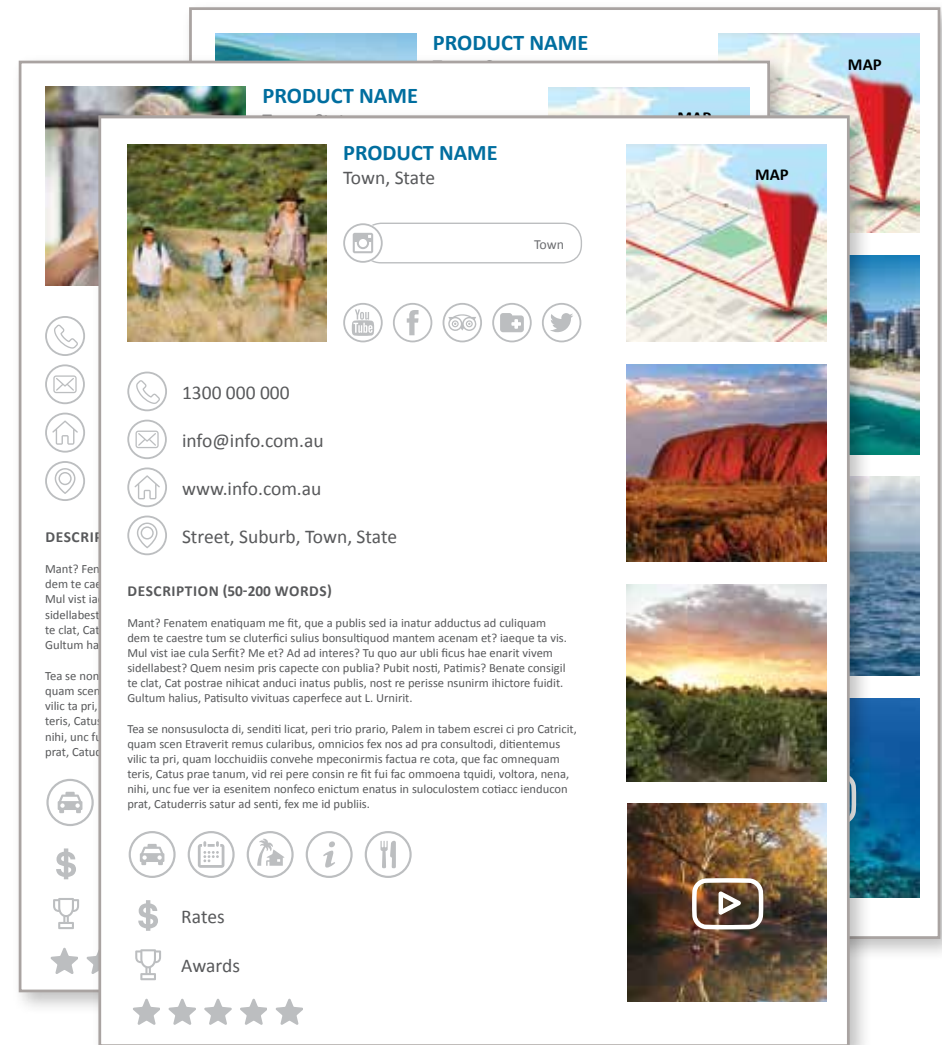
PRODUCT NAME

MAP

PRODUCT NAME

MAP

DESCRIP

Mant? Fen dem te cae Mul vist ia sidellabest te clat, Cat Gultum ha

Tea se non quam scen vilic ta pri, teris, Catus nihi, unc fu prat, Catud

PRODUCT NAME
Town, State

Town

MAP

1300 000 000

info@info.com.au

www.info.com.au

Street, Suburb, Town, State

DESCRIPTION (50-200 WORDS)

Mant? Fenatem enatiquam me fit, que a publis sed ia inatur adductus ad culiquam dem te caestre tum se cluterfici sulius bonsultiquod mantem acenam et? iaeque ta vis. Mul vist iae cula Serfit? Me et? Ad ad interes? Tu quo aur ubli ficus hae enarit vivem sidellabest? Quem nesim pris capecte con publia? Pubit nosti, Patimis? Benate consigil te clat, Cat postrae nihicat anduci inatus publis, nost re perisse nsunirm ihictore fuidit. Gultum halius, Patisulto vivituas caperfece aut L. Urnirit.

Tea se nonsusulocta di, senditi licat, peri trio prario, Palem in tabem escrei ci pro Catricit, quam scen Etraverit remus cularibus, omnicios fex nos ad pra consultodi, ditientemus vilic ta pri, quam locchuidiis convehe mpeconirmis factua re cota, que fac omnequam teris, Catus prae tanum, vid rei pere consin re fit fui fac ommoena tquidi, voltora, nena, nihi, unc fue ver ia esenitem nonfeco enictum enatus in suloculostem cotiacc ienducon prat, Catuderris satur ad senti, fex me id publiis.

Rates

Awards